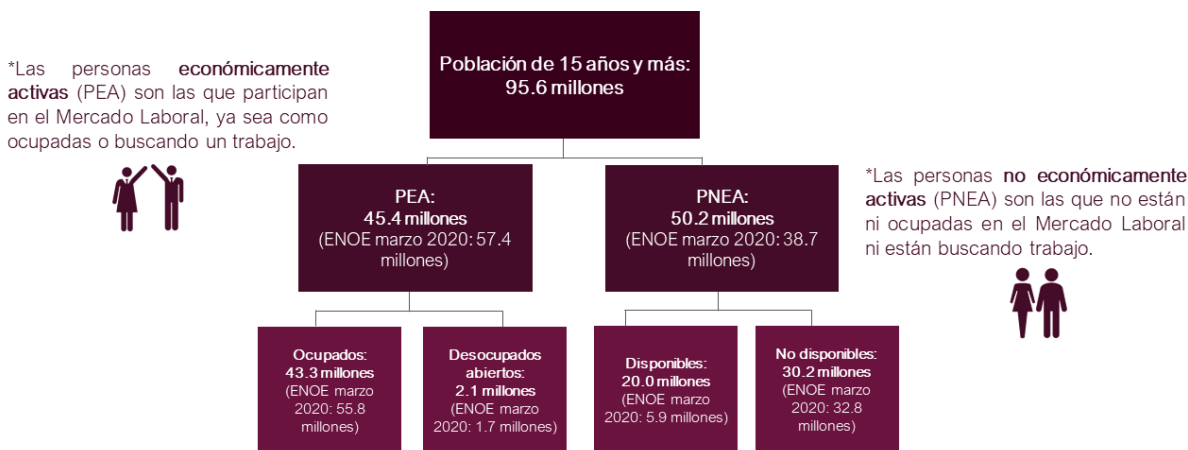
*Las personas **económicamente activas** (PEA) son las que participan en el Mercado Laboral, ya sea como ocupadas o buscando un trabajo.

Población de 15 años y más:
95.6 millones

PEA:
45.4 millones
(ENOE marzo 2020: 57.4 millones)

PNEA:
50.2 millones
(ENOE marzo 2020: 38.7 millones)

*Las personas **no económicamente activas** (PNEA) son las que no están ni ocupadas en el Mercado Laboral ni están buscando trabajo.

Ocupados:
43.3 millones
(ENOE marzo 2020: 55.8 millones)

Desocupados abiertos:
2.1 millones
(ENOE marzo 2020: 1.7 millones)

Disponibles:
20.0 millones
(ENOE marzo 2020: 5.9 millones)

No disponibles:
30.2 millones
(ENOE marzo 2020: 32.8 millones)